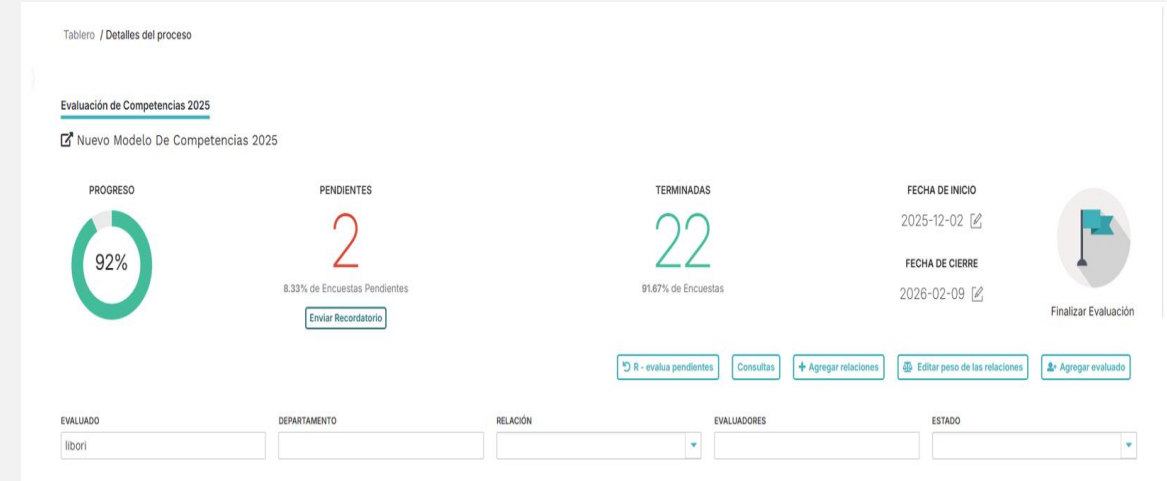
Tablero / Detalles del proceso

Evaluación de Competencias 2025

Nuevo Modelo De Competencias 2025

PROGRESO

92%

PENDIENTES

2

8.33% de Encuestas Pendientes

Enviar Recordatorio

TERMINADAS

22

91.67% de Encuestas

FECHA DE INICIO

2025-12-02

FECHA DE CIERRE

2026-02-09

Finalizar Evaluación

R - evalua pendientes

Consultas

Agregar relaciones

Editar peso de las relaciones

Agregar evaluado

| EVALUADO | DEPARTAMENTO | RELACIÓN | EVALUADORES | ESTADO |
|---|---|---|---|---|
| libori | | | | |